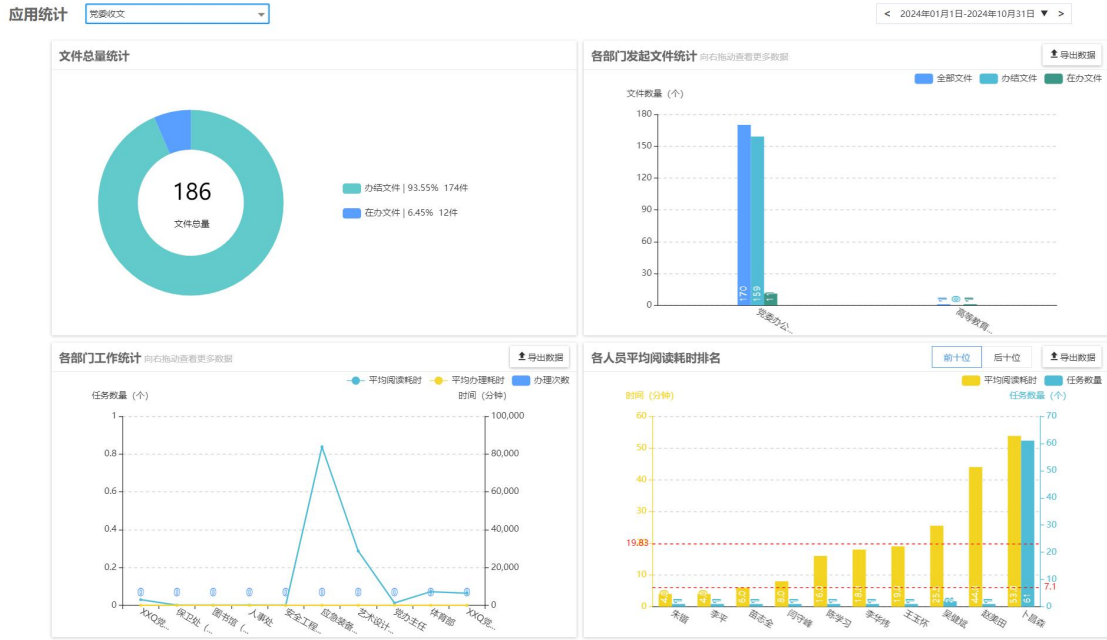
应用统计 党委收文

< 2024年01月1日-2024年10月31日 ▼ >

文件总量统计

186
文件总量

办结文件 | 93.55% 174件
在办文件 | 6.45% 12件

各部门发起文件统计 向右拖动查看更多数据
导出数据

全部文件 办结文件 在办文件

文件数量（个）
180
150
120
90
60
30
0
170 159 11
党委办公...
高等教育...

各部门工作统计 向右拖动查看更多数据
导出数据

平均阅读耗时 平均办理耗时 办理次数

任务数量（个）
时间（分钟）
1
0.8
0.6
0.4
0.2
0
100,000
80,000
60,000
40,000
20,000
0
0 0 0 0 0 0 0 0 0 0
XXQ党... 保卫处（... 图书馆（... 人事处 安全工程... 应急装备... 艺术设计... 党办主任 体育部 XXQ党...

各人员平均阅读耗时排名
前十位 后十位
导出数据

平均阅读耗时 任务数量
时间（分钟）
任务数量（个）
60
50
40
30
19.83
20
10
0
70
60
50
40
30
20
10
7.1
0
朱暄 李平 苗志金 闫守峰 陈学习 李华伟 王玉怀 吴建斌 赵美田 卜昌森